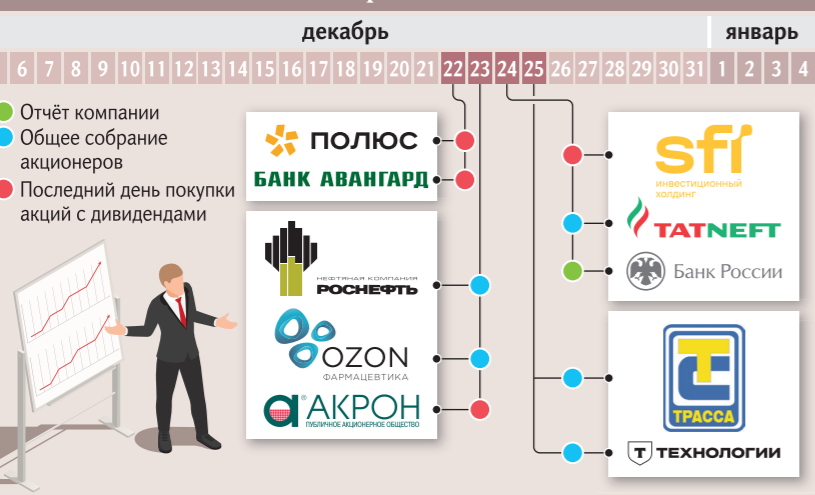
декабрь январь

6 7 8 9 10 11 12 13 14 15 16 17 18 19 20 21 22 23 24 25 26 27 28 29 30 31 1 2 3 4

Отчёт компании
Общее собрание акционеров
Последний день покупки акций с дивидендами

ПОЛЮС
БАНК АВАНГАРД

НЕФТЯНАЯ КОМПАНИЯ
РОСНЕФТЬ

OZON
ФАРМАЦЕВТИКА

АКРОН
ПУБЛИЧНОЕ АКЦИОНЕРНОЕ ОБЩЕСТВО

sfi
инвестиционный холдинг

TATNEFT

Банк России

ТРАССА

ТЕХНОЛОГИИ